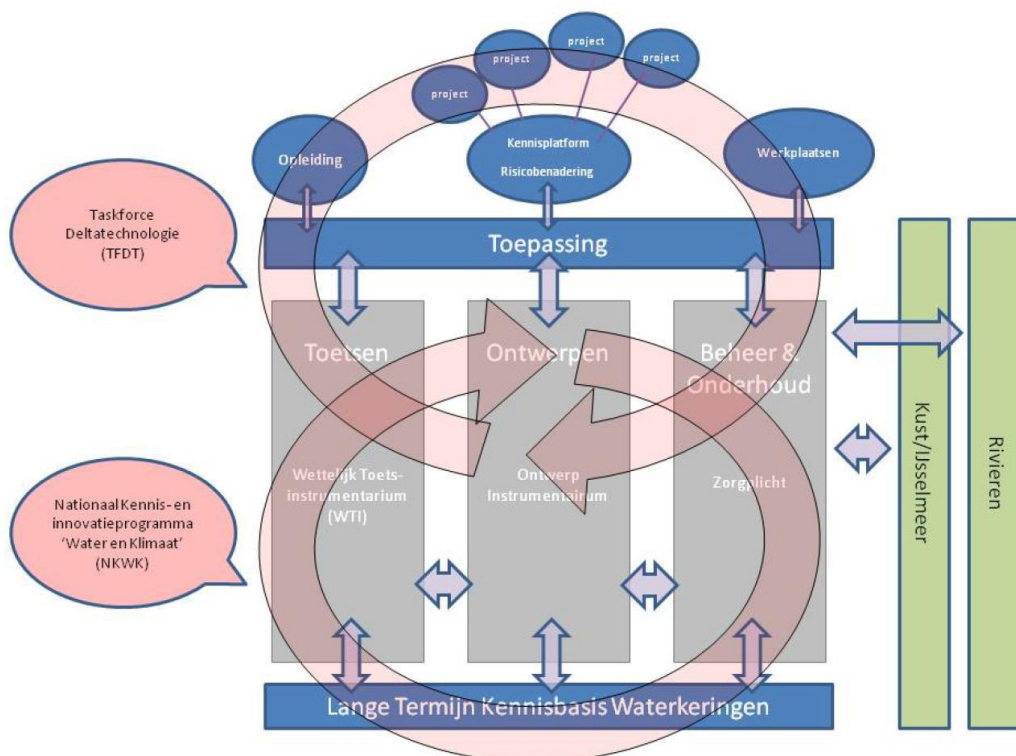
project

project

project

project

Opleiding

Kennisplatform Risicobenadering

Werkplaatsen

Taskforce Deltatechnologie (TFDT)

Toepassing

Toetsen

Ontwerpen

Beheer & Onderhoud

Wettelijk Toets-instrumentarium (WTI)

Ontwerp Instrumentarium

Zorgplicht

Nationaal Kennis- en innovatieprogramma 'Water en Klimaat' (NKWK)

Kust/IJsselmeer

Rivieren

Lange Termijn Kennisbasis Waterkeringen